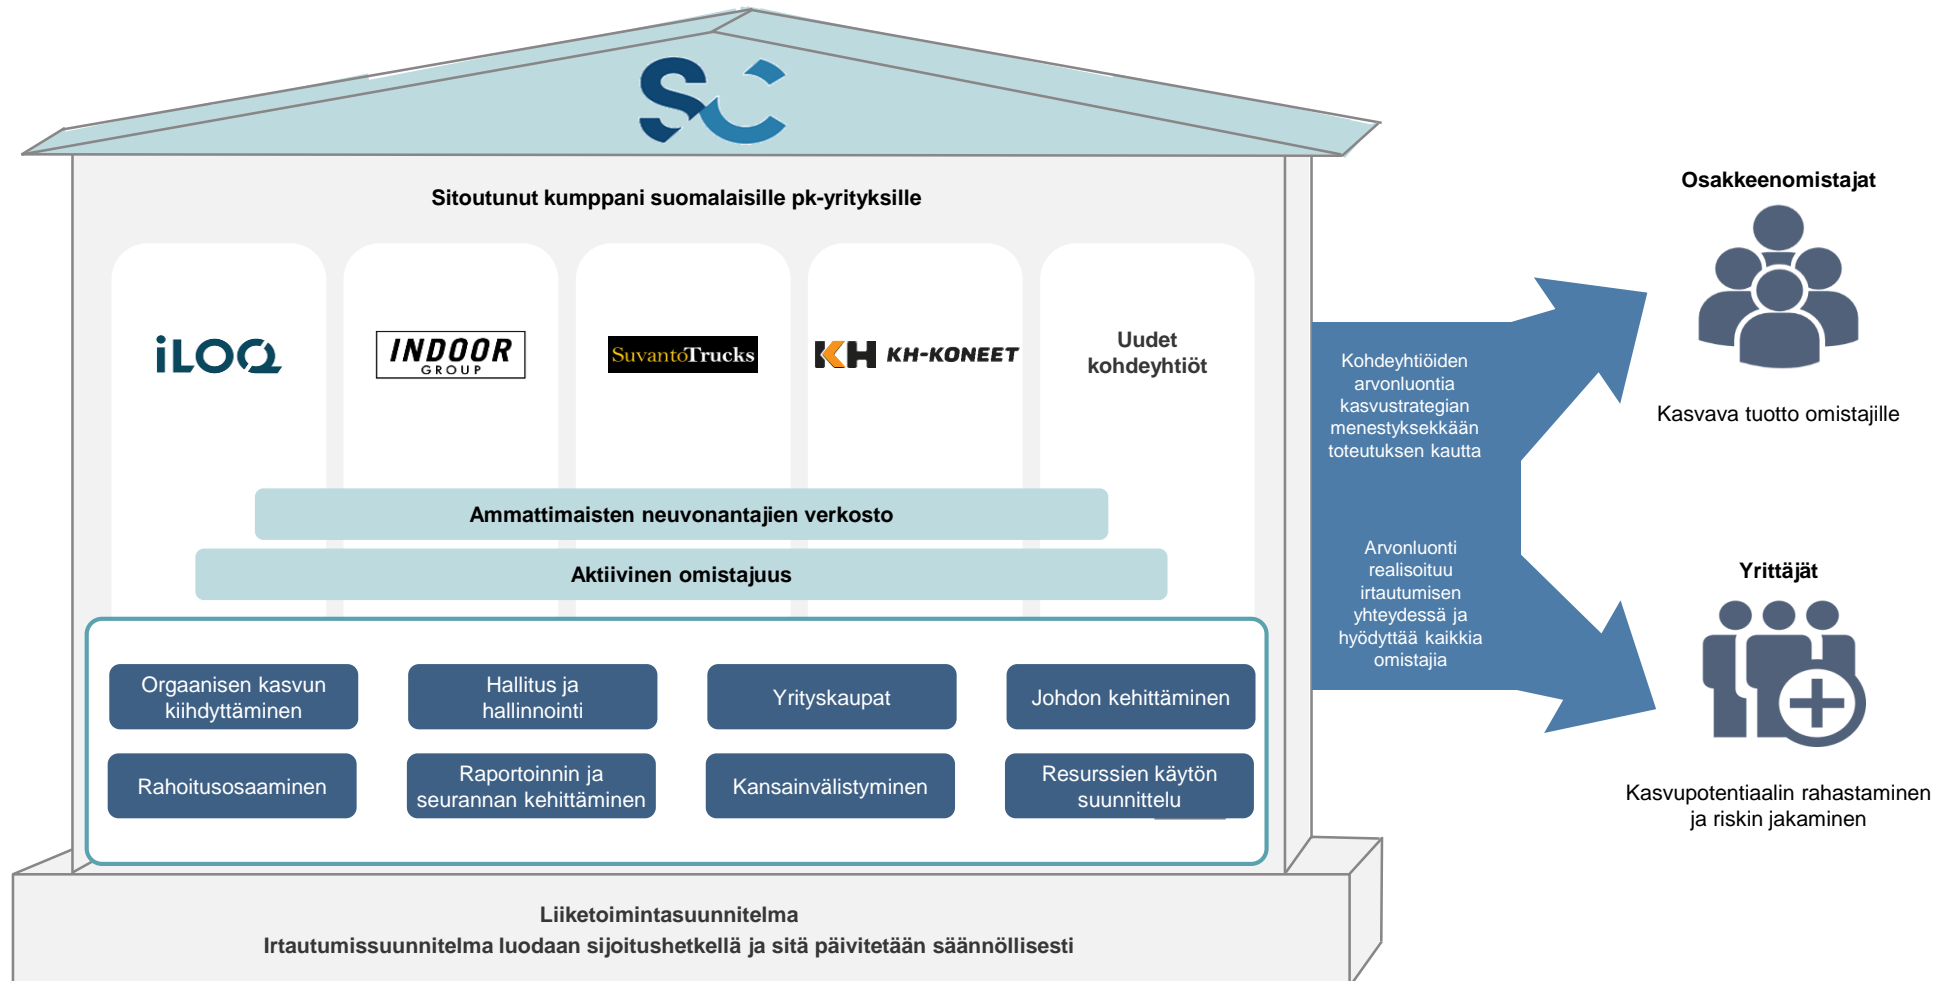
Sitoutunut kumppani suomalaisille pk-yrityksille

iLOQ

INDOOR GROUP

SuvantoTrucks

KH KH-KONEET

Uudet kohdeyhtiöt

Ammattimaisten neuvonantajien verkosto

Aktiivinen omistajuus

Orgaanisen kasvun kiihdyttäminen

Hallitus ja hallinnointi

Yrityskaupat

Johdon kehittäminen

Rahoitusosaaminen

Raportoinnin ja seurannan kehittäminen

Kansainvälistyminen

Resurssien käytön suunnittelu

Liiketoimintasuunnitelma
Irtautumissuunnitelma luodaan sijoitushetkellä ja sitä päivitetään säännöllisesti

Kohdeyhtiöiden arvonluontia kasvustrategian menestyksekkään toteutuksen kautta

Arvonluonti realisoituu irtautumisen yhteydessä ja hyödyttää kaikkia omistajia

Osakkeenomistajat

Kasvava tuotto omistajille

Yrittäjät

Kasvupotentiaalin rahastaminen ja riskin jakaminen